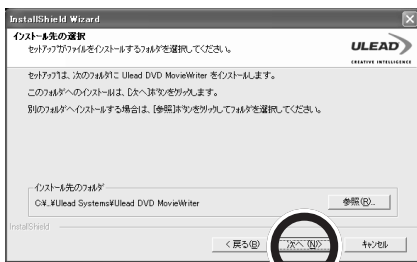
InstallShield Wizard

インストール先の選択
セットアップがファイルをインストールするフォルダを選択してください。

ULEAD
CREATIVE INTELLIGENCE

セットアップは、次のフォルダに Ulead DVD MovieWriter をインストールします。

このフォルダへのインストールは、[次へ]ボタンをクリックします。

別のフォルダへインストールする場合は、[参照]ボタンをクリックしてフォルダを選択してください。

インストール先のフォルダ
C:¥...¥Ulead Systems¥Ulead DVD MovieWriter

参照(R)...

InstallShield

< 戻る(B)
次へ(N)>
キャンセル